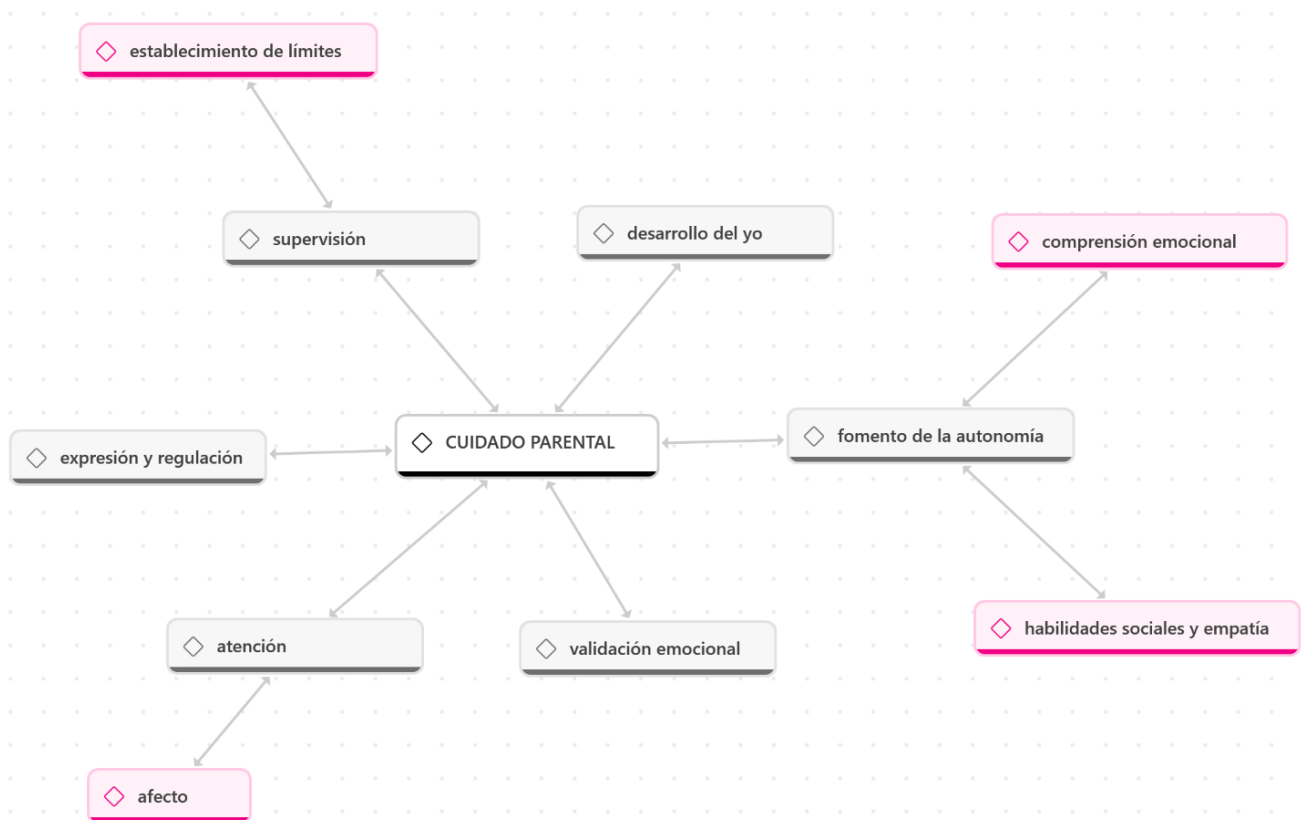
establecimiento de límites

supervisión

desarrollo del yo

comprensión emocional

expresión y regulación

CUIDADO PARENTAL

fomento de la autonomía

atención

validación emocional

habilidades sociales y empatía

afecto